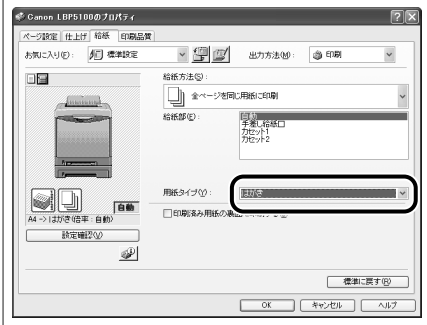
Canon LBP5100のプロパティ

ページ設定 仕上げ 給紙 印刷品質

お気に入り(F): 標準設定

出力方法(M): 印刷

給紙方法(S):

全ページを同じ用紙に印刷

給紙部(E):

自動
手差し給紙口
カセット1
カセット2

自動

A4 -> はがき (倍率 : 自動)

設定確認(V)

用紙タイプ(Y): はがき

□ 印刷済み用紙の裏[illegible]

標準に戻す(R)

OK キャンセル ヘルプ